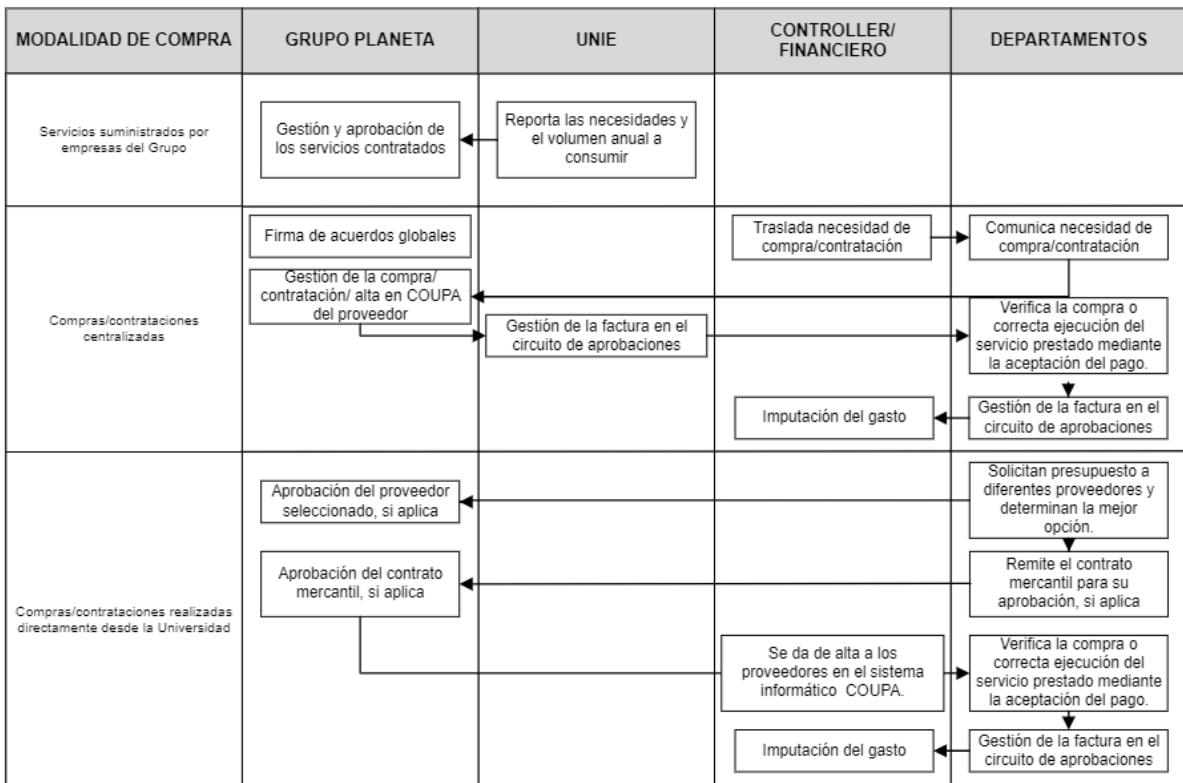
| MODALIDAD DE COMPRA | GRUPO PLANETA | UNIE | CONTROLLER/ FINANCIERO | DEPARTAMENTOS |
|---|---|---|---|---|
| Servicios suministrados por empresas del Grupo | Gestión y aprobación de los servicios contratados | Reporta las necesidades y el volumen anual a consumir | | |
| Compras/contrataciones centralizadas | Firma de acuerdos globales<br>Gestión de la compra/ contratación/ alta en COUPA del proveedor | Gestión de la factura en el circuito de aprobaciones | Traslada necesidad de compra/contratación<br>Imputación del gasto | Comunica necesidad de compra/contratación<br>Verifica la compra o correcta ejecución del servicio prestado mediante la aceptación del pago.<br>Gestión de la factura en el circuito de aprobaciones |
| Compras/contrataciones realizadas directamente desde la Universidad | Aprobación del proveedor seleccionado, si aplica<br>Aprobación del contrato mercantil, si aplica | | Se da de alta a los proveedores en el sistema informático COUPA.<br>Imputación del gasto | Solicitan presupuesto a diferentes proveedores y determinan la mejor opción.<br>Remite el contrato mercantil para su aprobación, si aplica<br>Verifica la compra o correcta ejecución del servicio prestado mediante la aceptación del pago.<br>Gestión de la factura en el circuito de aprobaciones |